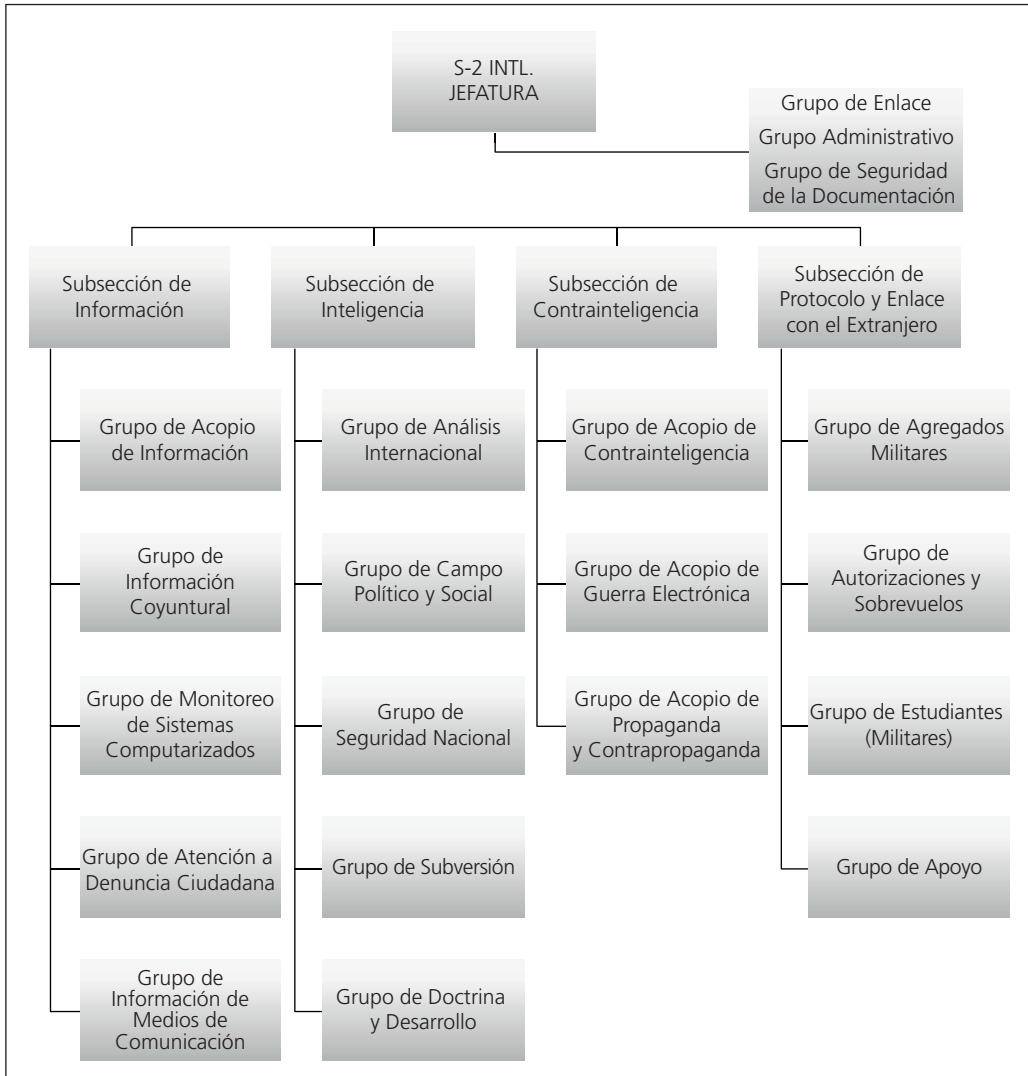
S-2 INTL. JEFATURA

Grupo de Enlace
Grupo Administrativo
Grupo de Seguridad de la Documentación

Subsección de Información

Grupo de Acopio de Información

Grupo de Información Coyuntural

Grupo de Monitoreo de Sistemas Computarizados

Grupo de Atención a Denuncia Ciudadana

Grupo de Información de Medios de Comunicación

Subsección de Inteligencia

Grupo de Análisis Internacional

Grupo de Campo Político y Social

Grupo de Seguridad Nacional

Grupo de Subversión

Grupo de Doctrina y Desarrollo

Subsección de Contrainteligencia

Grupo de Acopio de Contrainteligencia

Grupo de Acopio de Guerra Electrónica

Grupo de Acopio de Propaganda y Contrapropaganda

Subsección de Protocolo y Enlace con el Extranjero

Grupo de Agregados Militares

Grupo de Autorizaciones y Sobrevuelos

Grupo de Estudiantes (Militares)

Grupo de Apoyo